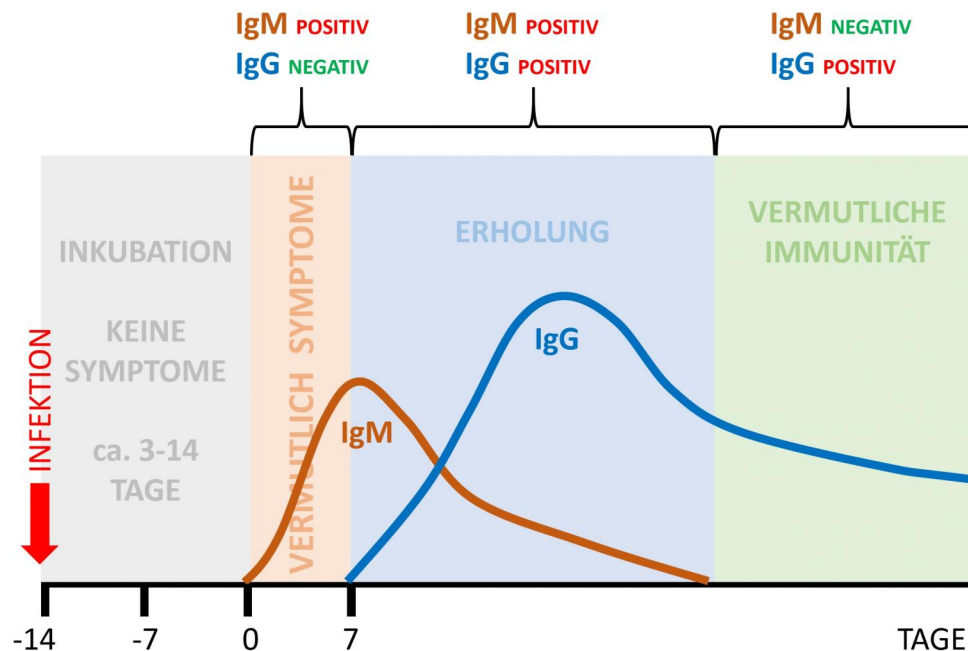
IgM POSITIV
IgG NEGATIV

IgM POSITIV
IgG POSITIV

IgM NEGATIV
IgG POSITIV

INKUBATION

KEINE SYMPTOME

ca. 3-14 TAGE

INFEKTION

VERMUTLICH SYMPTOME

ERHOLUNG

VERMUTLICHE IMMUNITÄT

IgG

IgM

-14
-7
0
7
TAGE